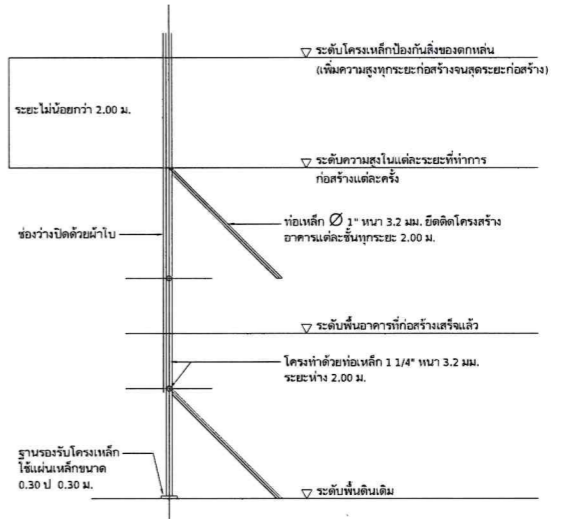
▽ ระดับโครงเหล็กป้องกันสิ่งของตกหล่น (เพิ่มความสูงทุกระยะก่อสร้างจนสุดระยะก่อสร้าง)

ระยะไม่น้อยกว่า 2.00 ม.

▽ ระดับความสูงในแต่ละระยะที่ทำการก่อสร้างแต่ละครั้ง

ช่องว่างปิดด้วยผ้าใบ

ท่อเหล็ก $\varnothing$ 1" หนา 3.2 มม. ยึดติดโครงสร้างอาคารแต่ละชั้นทุกระยะ 2.00 ม.

▽ ระดับพื้นอาคารที่ก่อสร้างเสร็จแล้ว

โครงทำด้วยท่อเหล็ก 1 1/4" หนา 3.2 มม. ระยะห่าง 2.00 ม.

ฐานรองรับโครงเหล็ก ใช้แผ่นเหล็กขนาด 0.30 ป 0.30 ม.

▽ ระดับพื้นดินเดิม